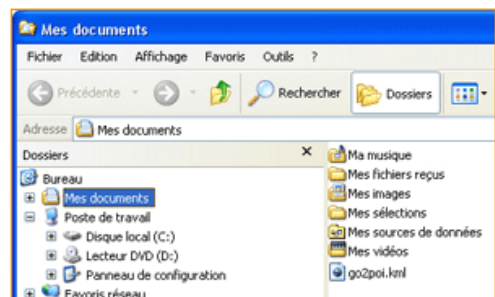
Mes documents

Fichier Edition Affichage Favoris Outils ?

Précédente Rechercher Dossiers

Adresse Mes documents

Dossiers ×

Bureau
Mes documents
Poste de travail
Disque local (C:)
Lecteur DVD (D:)
Panneau de configuration
Favoris réseau

Ma musique
Mes fichiers reçus
Mes images
Mes sélections
Mes sources de données
Mes vidéos
go2poi.kml